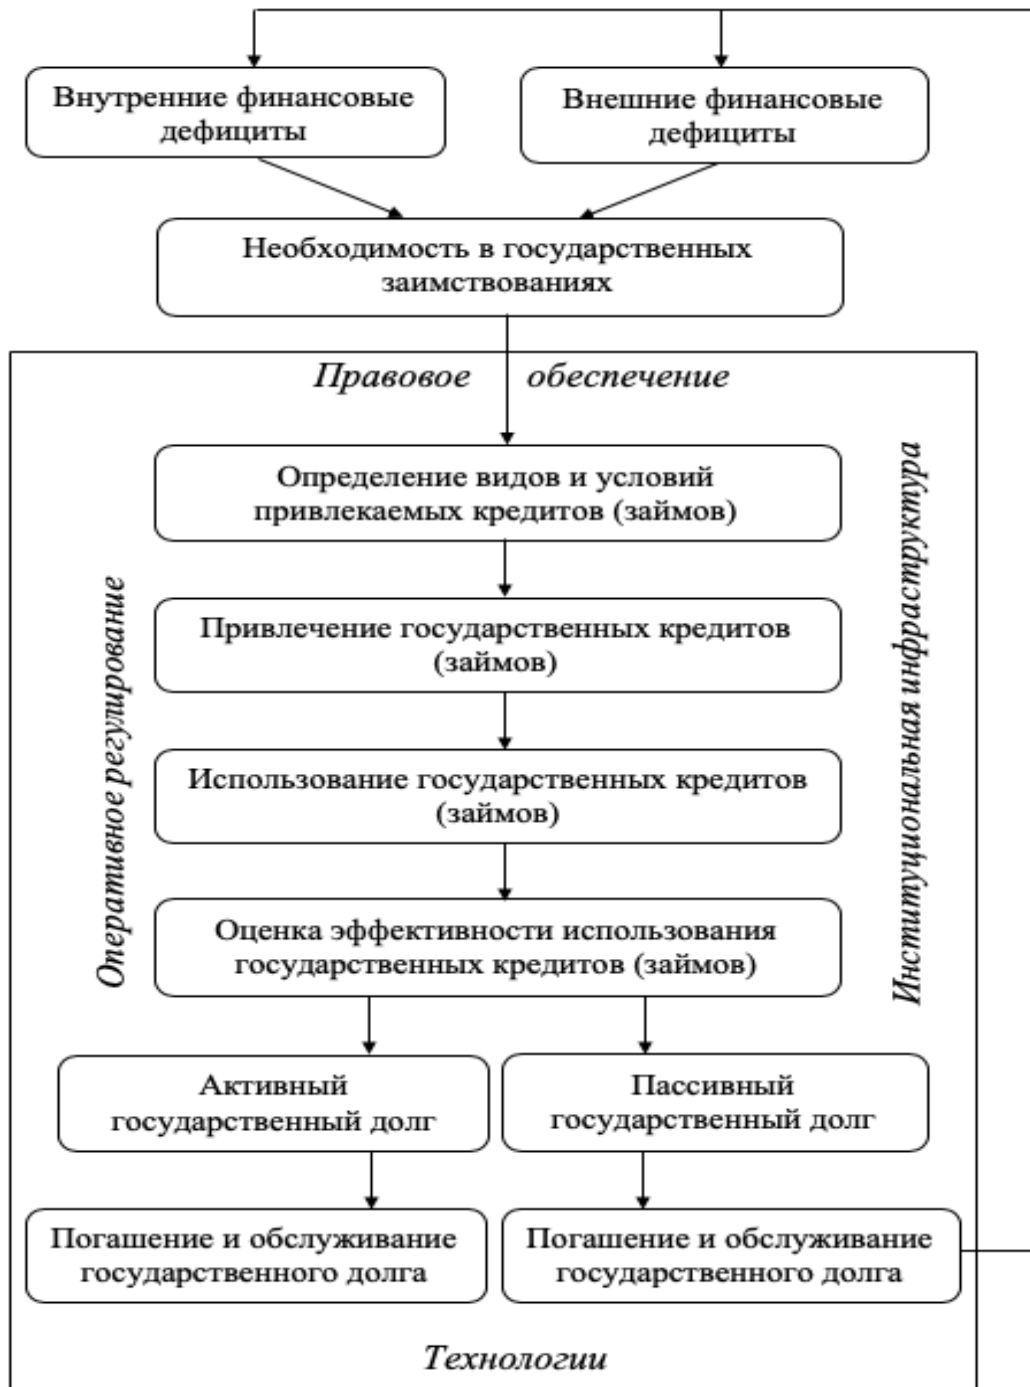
Внутренние финансовые дефициты

Внешние финансовые дефициты

Необходимость в государственных заимствованиях

Правовое обеспечение

Определение видов и условий привлекаемых кредитов (займов)

Привлечение государственных кредитов (займов)

Использование государственных кредитов (займов)

Оценка эффективности использования государственных кредитов (займов)

Оперативное регулирование

Институциональная инфраструктура

Активный государственный долг

Пассивный государственный долг

Погашение и обслуживание государственного долга

Погашение и обслуживание государственного долга

Технологии